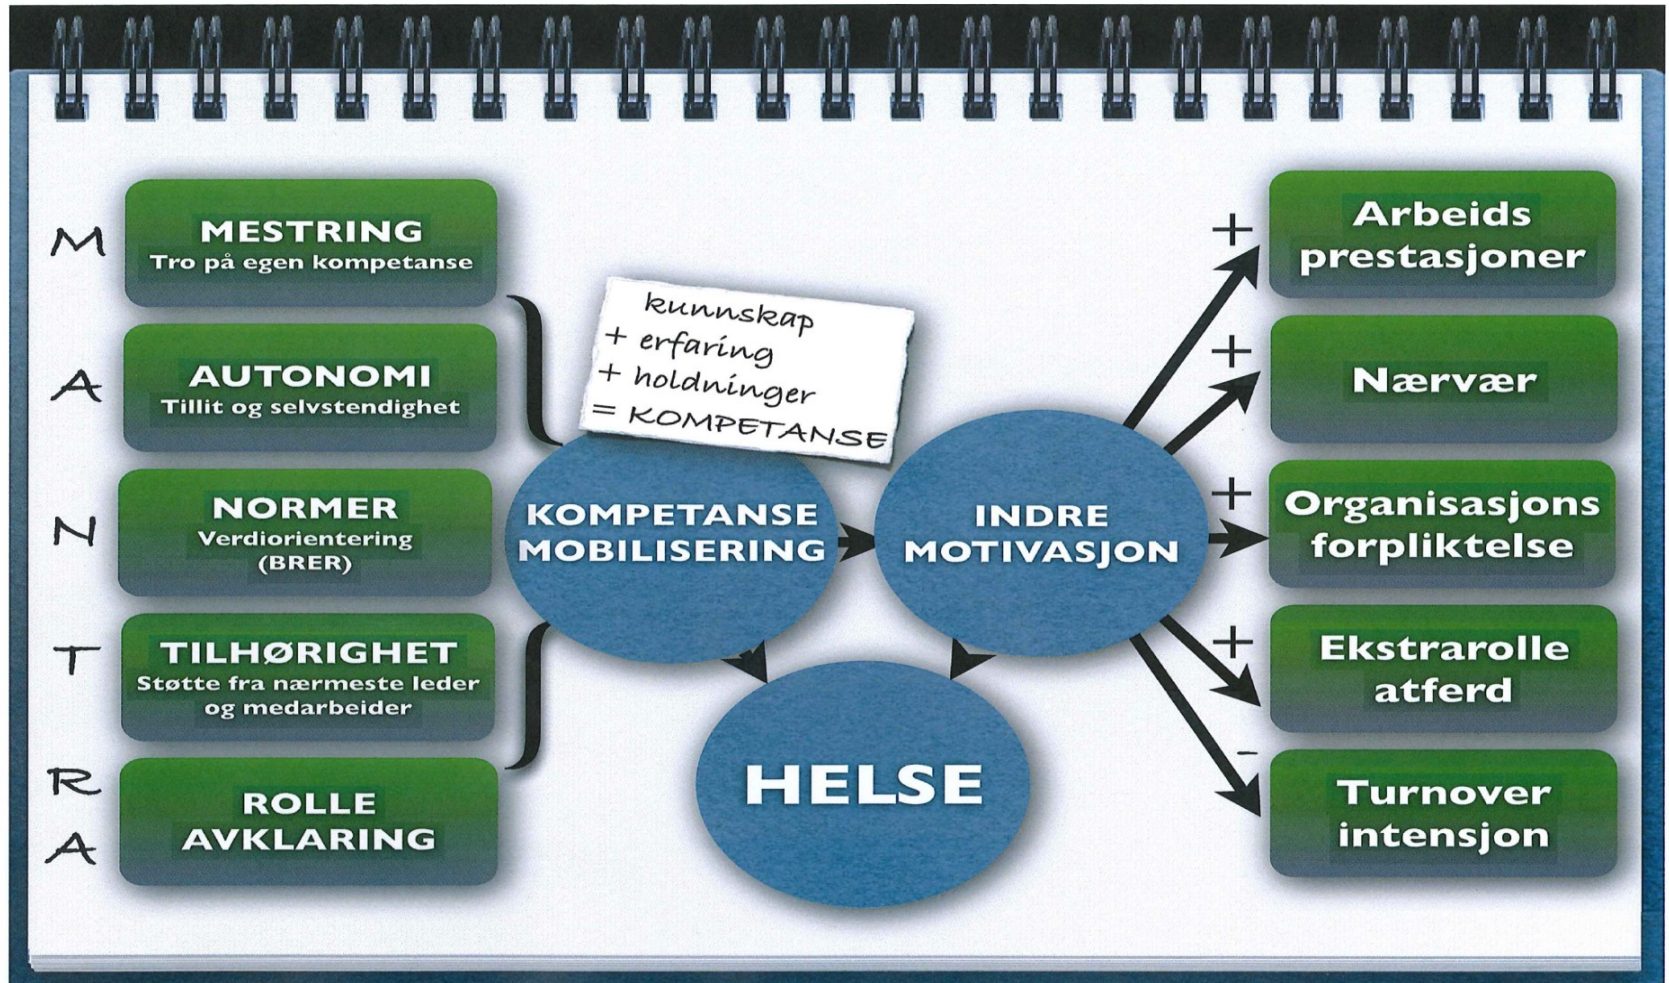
M
MESTRING
Tro på egen kompetanse

A
AUTONOMI
Tillit og selvstendighet

N
NORMER
Verdiorientering
(BRER)

T
TILHØRIGHET
Støtte fra nærmeste leder og medarbeider

R
A
ROLLE
AVKLARING

kunnskap
+ erfaring
+ holdninger
= KOMPETANSE

KOMPETANSE
MOBILISERING

INDRE
MOTIVASJON

HELSE

+
Arbeids
prestasjoner

+
Nærvær

+
Organisasjons
forpliktelse

+
Ekstrarolle
atferd

−
Turnover
intensjon